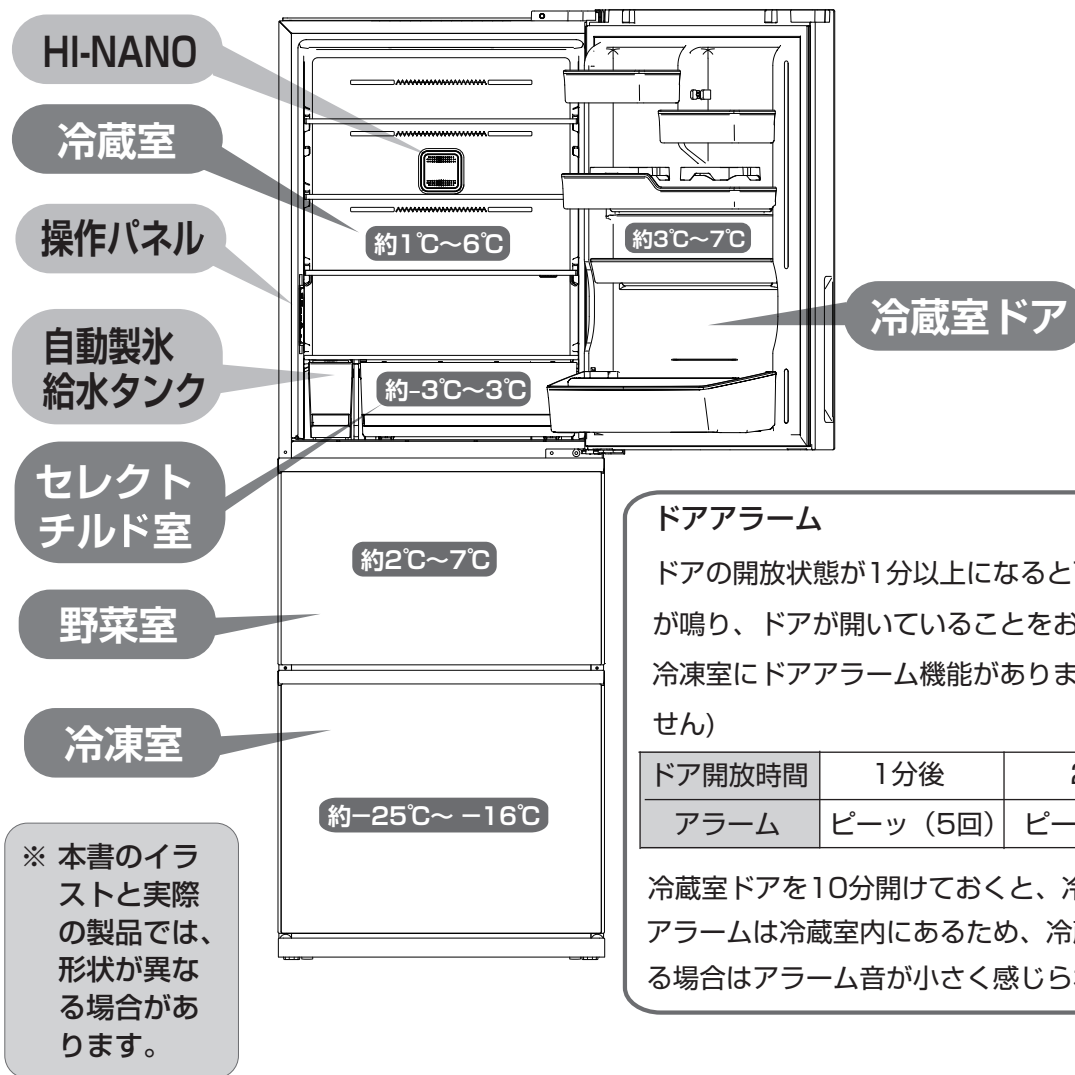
HI-NANO

冷蔵室

操作パネル

自動製氷
給水タンク

セレクト
チルド室

野菜室

冷凍室

※ 本書のイラストと実際の製品では、形状が異なる場合があります。

約1℃～6℃

約3℃～7℃

冷蔵室ドア

約-3℃～3℃

約2℃～7℃

約−25℃～ −16℃

ドアアラーム

ドアの開放状態が1分以上になると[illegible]が鳴り、ドアが開いていることをお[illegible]冷凍室にドアアラーム機能がありま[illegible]せん)

| ドア開放時間 | 1分後 | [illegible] |
|---|---|---|
| アラーム | ピーッ（5回） | ピー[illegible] |

冷蔵室ドアを10分開けておくと、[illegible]アラームは冷蔵室内にあるため、冷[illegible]る場合はアラーム音が小さく感じら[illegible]